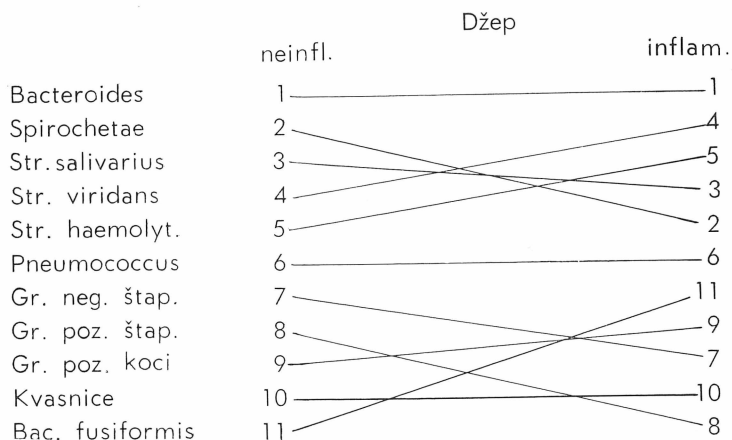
Džep

neinfl.

inflam.

Bacteroides
Spirochetae
Str. salivarius
Str. viridans
Str. haemolyt.
Pneumococcus
Gr. neg. štap.
Gr. poz. štap.
Gr. poz. koci
Kvasnice
Bac. fusiformis

1
2
3
4
5
6
7
8
9
10
11

1
4
5
3
2
6
11
9
7
10
8